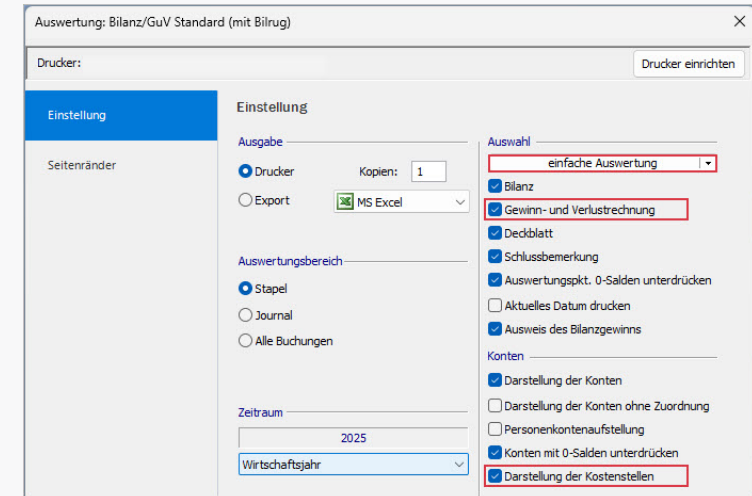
Auswertung: Bilanz/GuV Standard (mit Bilrug)

Drucker:

Drucker einrichten

Einstellung

Seitenränder

Einstellung

Ausgabe

Drucker

Kopien: 1

Export

MS Excel

Auswertungsbereich

Stapel

Journal

Alle Buchungen

Zeitraum

2025

Wirtschaftsjahr

Auswahl

einfache Auswertung

Bilanz

Gewinn- und Verlustrechnung

Deckblatt

Schlussbemerkung

Auswertungspkt. 0-Salden unterdrücken

Aktuelles Datum drucken

Ausweis des Bilanzgewinns

Konten

Darstellung der Konten

Darstellung der Konten ohne Zuordnung

Personenkontenaufstellung

Konten mit 0-Salden unterdrücken

Darstellung der Kostenstellen